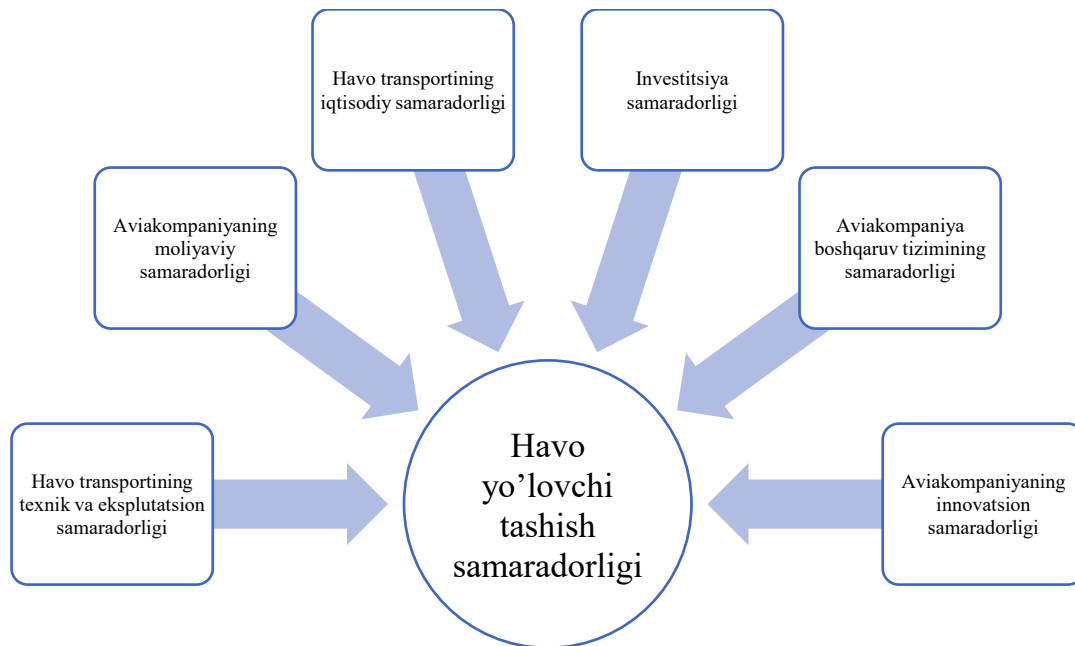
Havo transportining iqtisodiy samaradorligi

Investitsiya samaradorligi

Aviakompaniyaning moliyaviy samaradorligi

Aviakompaniya boshqaruv tizimining samaradorligi

Havo transportining texnik va eksplutatsion samaradorligi

Havo yo’lovchi tashish samaradorligi

Aviakompaniyaning innovatsion samaradorligi